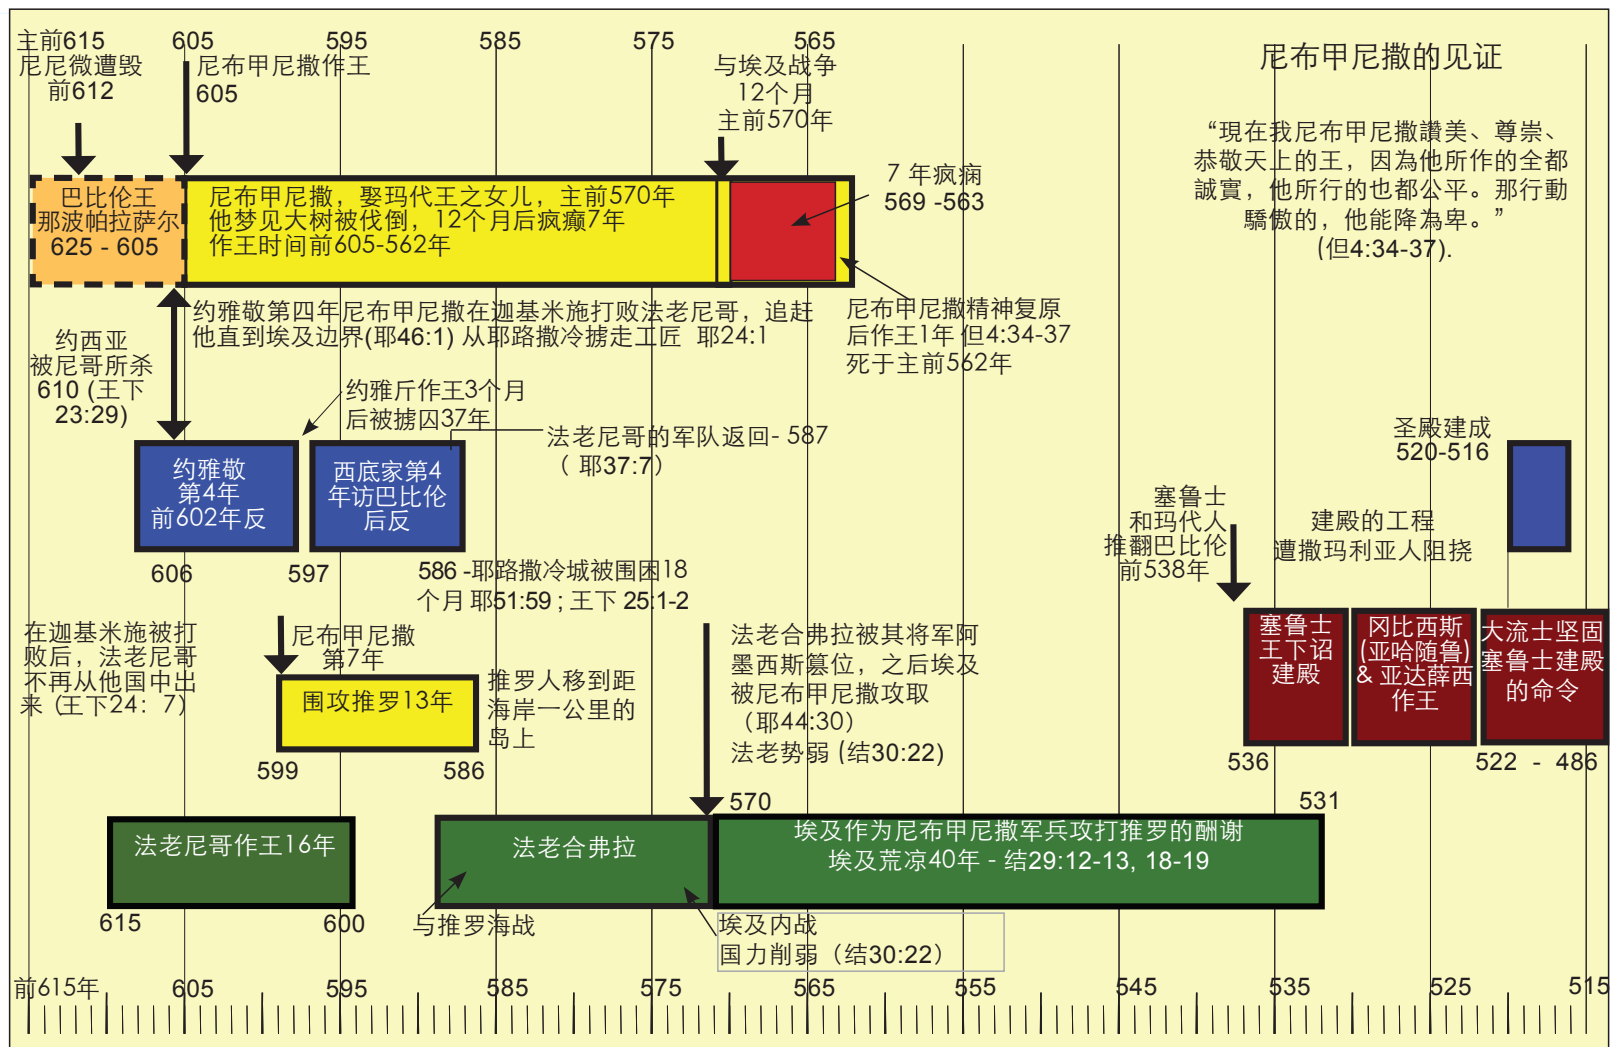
主前615
尼尼微遭毁
前612

605
尼布甲尼撒作王
605

595

585

575

565
与埃及战争
12个月
主前570年

尼布甲尼撒的见证

“現在我尼布甲尼撒讚美、尊崇、恭敬天上的王，因為他所作的全都誠實，他所行的也都公平。那行動驕傲的，他能降為卑。”
(但4:34-37).

巴比伦王
那波帕拉萨尔
625 - 605

尼布甲尼撒，娶玛代王之女儿，主前570年
他梦见大树被伐倒，12个月后疯癫7年
作王时间前605-562年

7 年疯痫
569 -563

约雅敬第四年尼布甲尼撒在迦基米施打败法老尼哥，追赶他直到埃及边界(耶46:1) 从耶路撒冷掳走工匠 耶24:1

尼布甲尼撒精神复原
后作王1年 但4:34-37
死于主前562年

约西亚
被尼哥所杀
610 (王下23:29)

约雅斤作王3个月
后被掳囚37年

法老尼哥的军队返回- 587
（ 耶37:7）

圣殿建成
520-516

约雅敬
第4年
前602年反

西底家第4年访巴比伦
后反

塞鲁士
和玛代人
推翻巴比伦
前538年

建殿的工程
遭撒玛利亚人阻挠

606

597

586 -耶路撒冷城被围困18个月 耶51:59 ; 王下 25:1-2

在迦基米施被打败后，法老尼哥不再从他国中出来（王下24：7）

尼布甲尼撒
第7年

围攻推罗13年

推罗人移到距海岸一公里的岛上

法老合弗拉被其将军阿墨西斯篡位，之后埃及被尼布甲尼撒攻取
（耶44:30）
法老势弱 (结30:22)

塞鲁士
王下诏
建殿

冈比西斯
(亚哈随鲁)
& 亚达薛西
作王

大流士坚固
塞鲁士建殿
的命令

599

586

536

522 - 486

570

531

法老尼哥作王16年

法老合弗拉

埃及作为尼布甲尼撒军兵攻打推罗的酬谢
埃及荒凉40年 - 结29:12-13, 18-19

615

600

与推罗海战

埃及内战
国力削弱（结30:22)

前615年

605

595

585

575

565

555

545

535

525

515